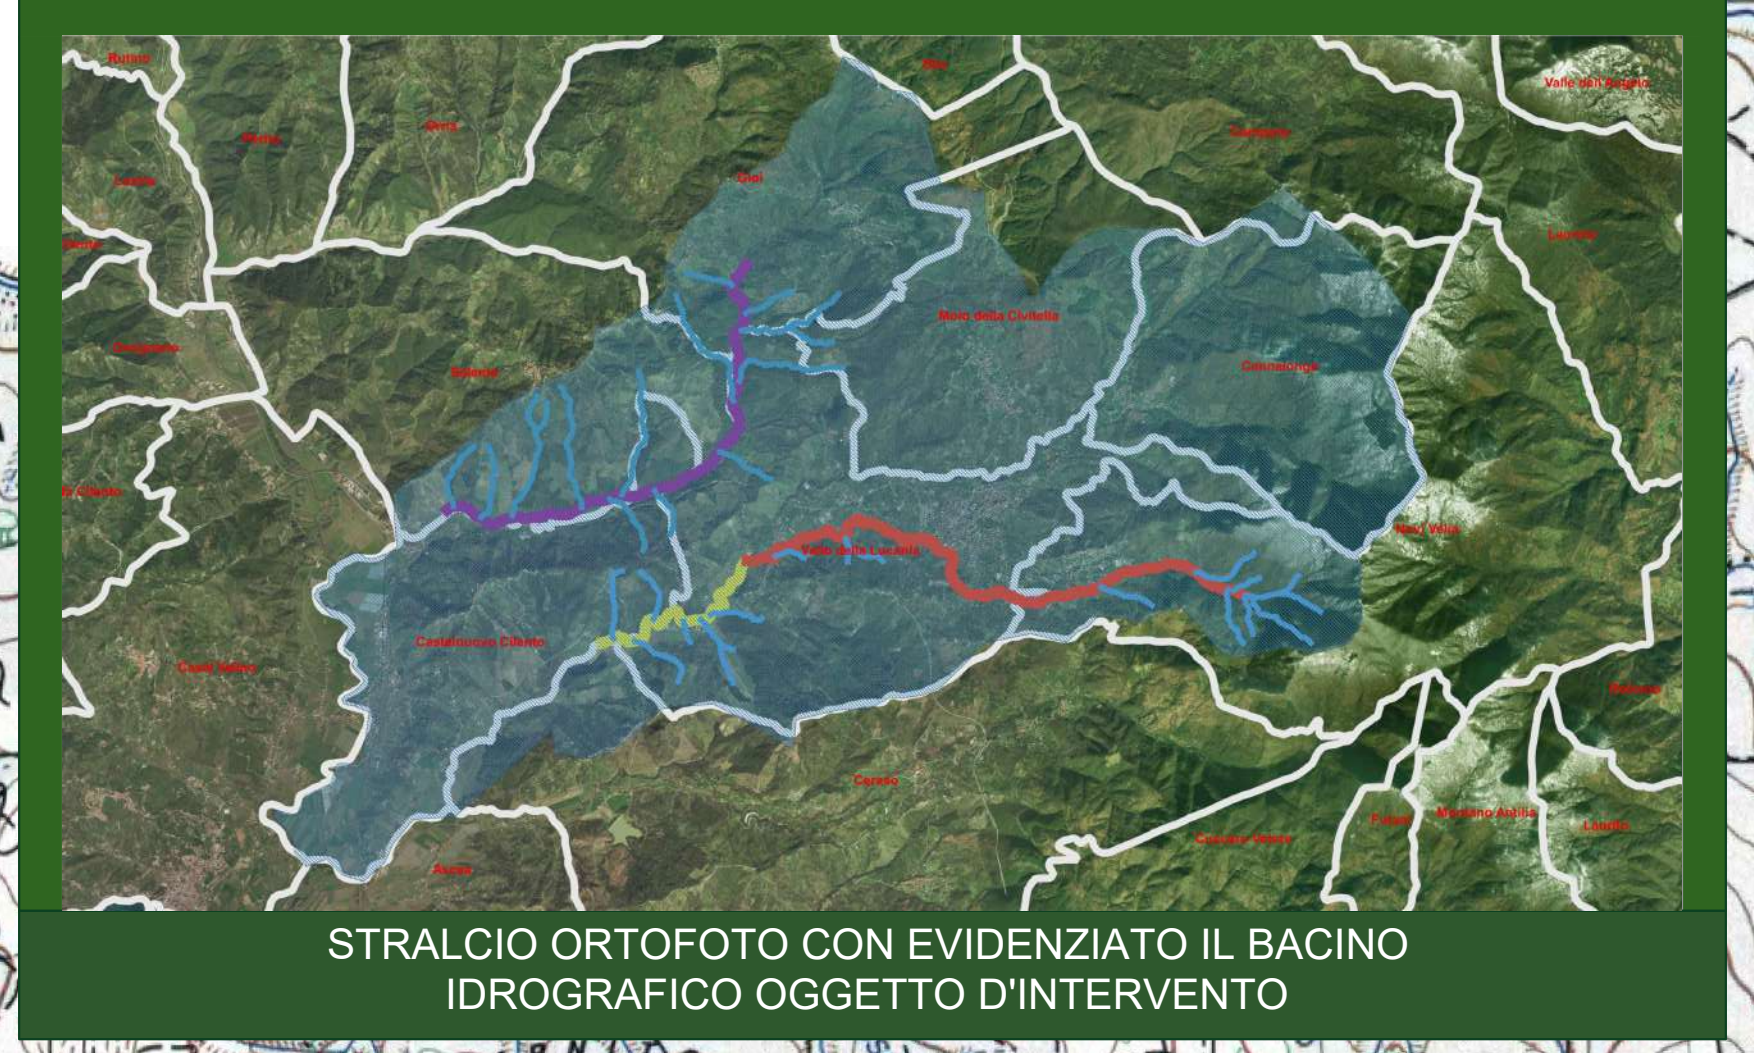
Rutino

Stio

Valle dell'Angelo

Perito

Orria

Campora

Lustra

Gioi

Omignano

Laurino

Moio della Civitella

Ostigliano

Salento

Cannalonga

Cilento

Novi Velia

Vallo della Lucania

Castelnuovo Cilento

Casal Velino

Rofrano

Ceraso

Futani

Montano Antilia

Laurito

Cuccaro Vetere

Ascea

STRALCIO ORTOFOTO CON EVIDENZIATO IL BACINO IDROGRAFICO OGGETTO D'INTERVENTO